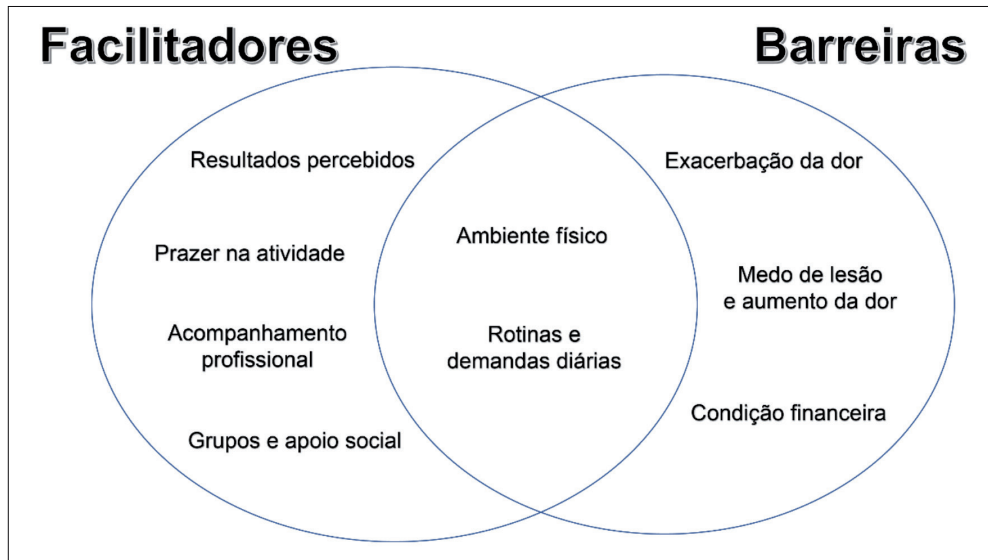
Facilitadores

Barreiras

Resultados percebidos

Prazer na atividade

Acompanhamento profissional

Grupos e apoio social

Ambiente físico

Rotinas e demandas diárias

Exacerbação da dor

Medo de lesão e aumento da dor

Condição financeira